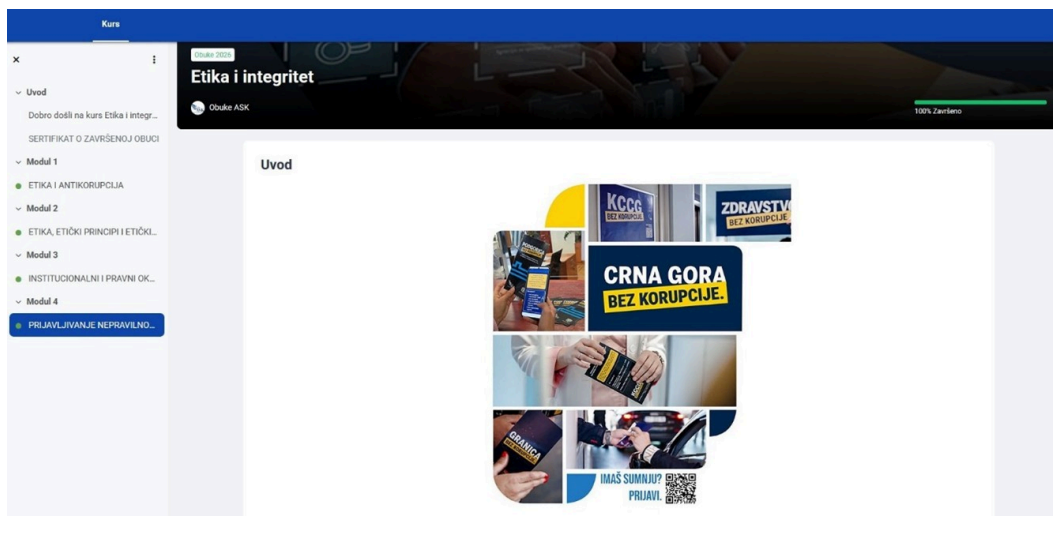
Kurs

×

Uvod

Dobro došli na kurs Etika i integr...

SERTIFIKAT O ZAVRŠENOJ OBUCI

Modul 1

ETIKA I ANTIKORUPCIJA

Modul 2

ETIKA, ETIČKI PRINCIPI I ETIČKI...

Modul 3

INSTITUCIONALNI I PRAVNI OK...

Modul 4

PRIJAVLJIVANJE NEPRAVILNO...

Obuke 2026

Etika i integritet

Obuke ASK

100% Završeno

Uvod

KCCG BEZ KORUPCIJE

ZDRAVSTVO BEZ KORUPCIJE

CRNA GORA BEZ KORUPCIJE.

GRANICA

IMAŠ SUMNJU? PRIJAVI.